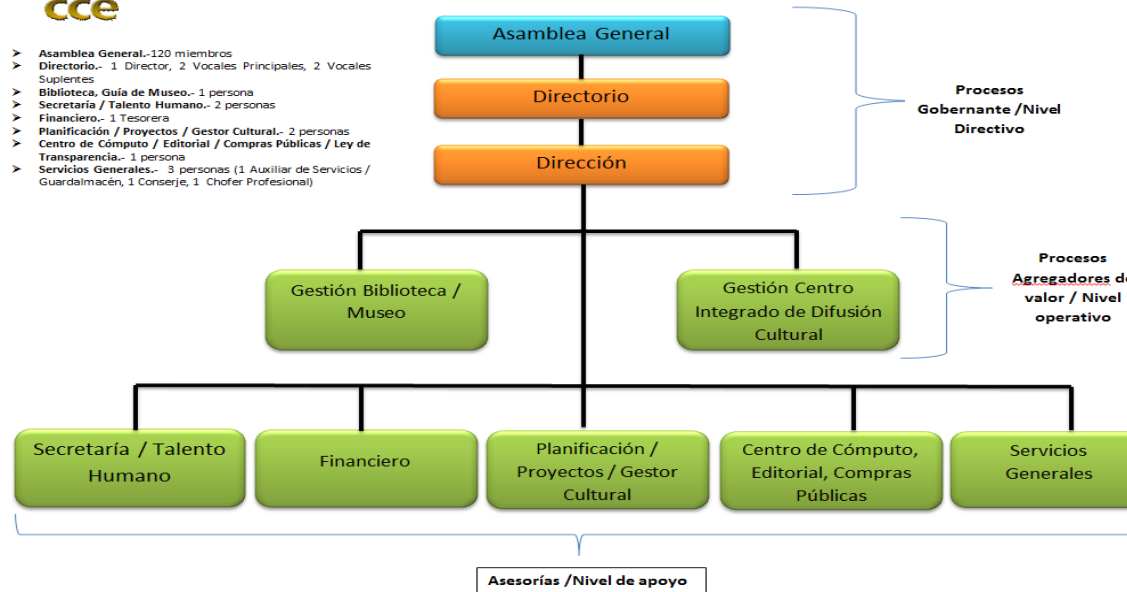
cce

- Asamblea General.-120 miembros
- Directorio.- 1 Director, 2 Vocales Principales, 2 Vocales Suplentes
- Biblioteca, Guía de Museo.- 1 persona
- Secretaría / Talento Humano.- 2 personas
- Financiero.- 1 Tesorera
- Planificación / Proyectos / Gestor Cultural.- 2 personas
- Centro de Cómputo / Editorial / Compras Públicas / Ley de Transparencia.- 1 persona
- Servicios Generales.- 3 personas (1 Auxiliar de Servicios / Guardalmacén, 1 Conserje, 1 Chofer Profesional)

Asamblea General

Directorio

Dirección

Procesos Gobernante /Nivel Directivo

Gestión Biblioteca / Museo

Gestión Centro Integrado de Difusión Cultural

Procesos Agregadores d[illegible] valor / Nivel operativo

Secretaría / Talento Humano

Financiero

Planificación / Proyectos / Gestor Cultural

Centro de Cómputo, Editorial, Compras Públicas

Servicios Generales

Asesorías /Nivel de apoyo